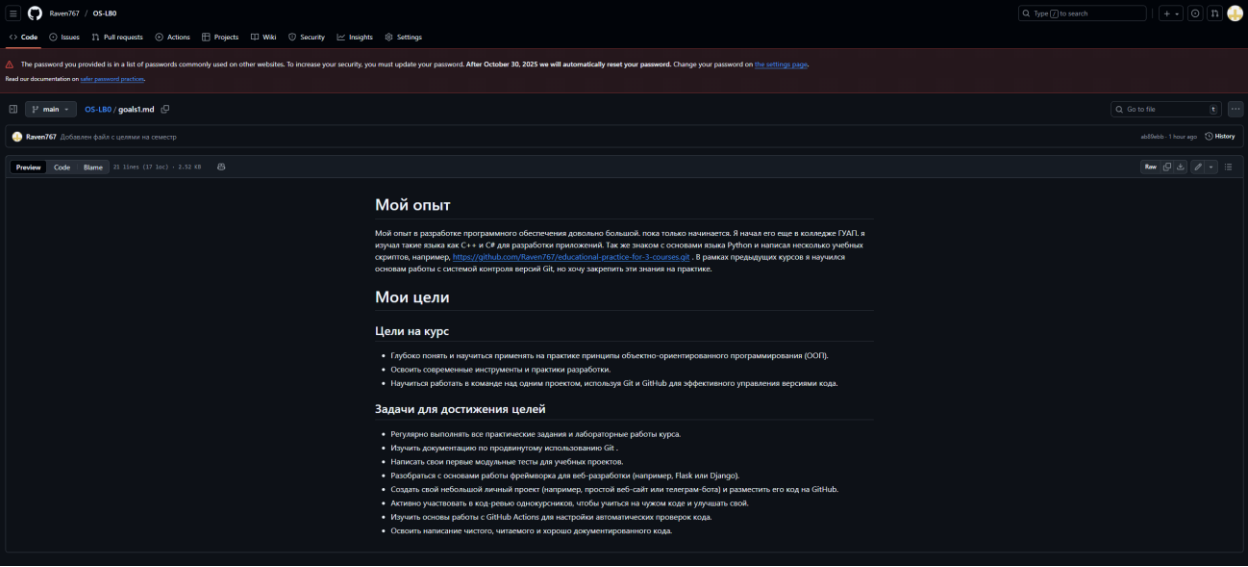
Raven767 / OS-LB0

Type / to search

Code Issues Pull requests Actions Projects Wiki Security Insights Settings

The password you provided is in a list of passwords commonly used on other websites. To increase your security, you must update your password. After October 30, 2025 we will automatically reset your password. Change your password on the settings page.
Read our documentation on safer password practices.

main OS-LB0 / goals1.md

Go to file

Raven767 Добавлен файл с целями на семестр

ab5fabb · 1 hour ago History

Preview Code Blame 21 lines (17 loc) · 2.32 KB

Raw

# Мой опыт

Мой опыт в разработке программного обеспечения довольно большой, пока только начинается. Я начал его еще в колледже ГУАП, я изучал такие языка как C++ и C# для разработки приложений. Так же знаком с основами языка Python и написал несколько учебных скриптов, например, https://github.com/Raven767/educational-practice-for-3-courses.git . В рамках предыдущих курсов я научился основам работы с системой контроля версий Git, но хочу закрепить эти знания на практике.

# Мои цели

## Цели на курс

- Глубоко понять и научиться применять на практике принципы объектно-ориентированного программирования (ООП).
- Освоить современные инструменты и практики разработки.
- Научиться работать в команде над одним проектом, используя Git и GitHub для эффективного управления версиями кода.

## Задачи для достижения целей

- Регулярно выполнять все практические задания и лабораторные работы курса.
- Изучить документацию по продвинутому использованию Git .
- Написать свои первые модульные тесты для учебных проектов.
- Разобраться с основами работы фреймворка для веб-разработки (например, Flask или Django).
- Создать свой небольшой личный проект (например, простой веб-сайт или телеграм-бота) и разместить его код на GitHub.
- Активно участвовать в код-ревью одногруппников, чтобы учиться на чужом коде и улучшать свой.
- Изучить основы работы с GitHub Actions для настройки автоматических проверок кода.
- Освоить написание чистого, читаемого и хорошо документированного кода.